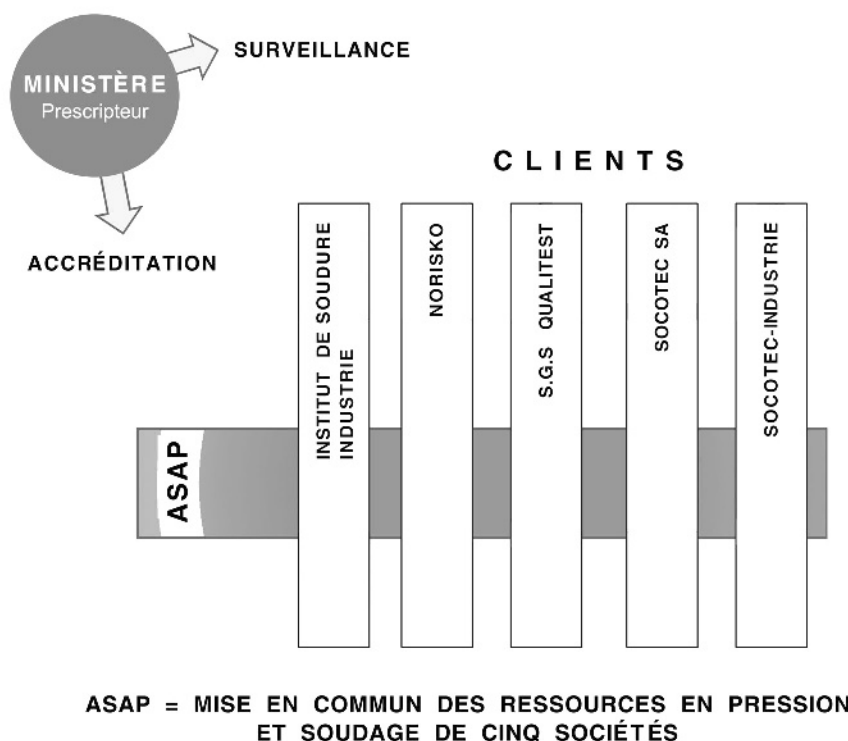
MINISTÈRE
Prescripteur

SURVEILLANCE

ACCRÉDITATION

CLIENTS

INSTITUT DE SOUDURE INDUSTRIE

NORISKO

S.G.S QUALITEST

SOCOTEC SA

SOCOTEC-INDUSTRIE

ASAP

ASAP = MISE EN COMMUN DES RESSOURCES EN PRESSION ET SOUDAGE DE CINQ SOCIÉTÉS